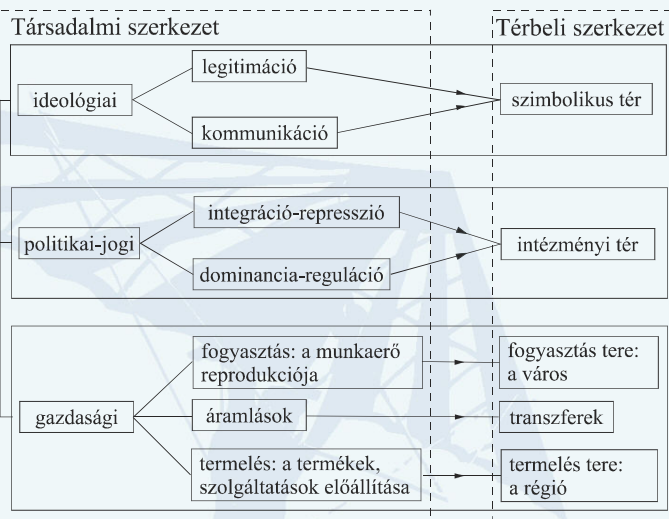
Társadalmi szerkezet

Térbeli szerkezet

ideológiai

legitimáció

kommunikáció

szimbolikus tér

politikai-jogi

integráció-represszió

dominancia-reguláció

intézményi tér

gazdasági

fogyasztás: a munkaerő reprodukciója

áramlások

termelés: a termékek, szolgáltatások előállítása

fogyasztás tere: a város

transzferek

termelés tere: a régió